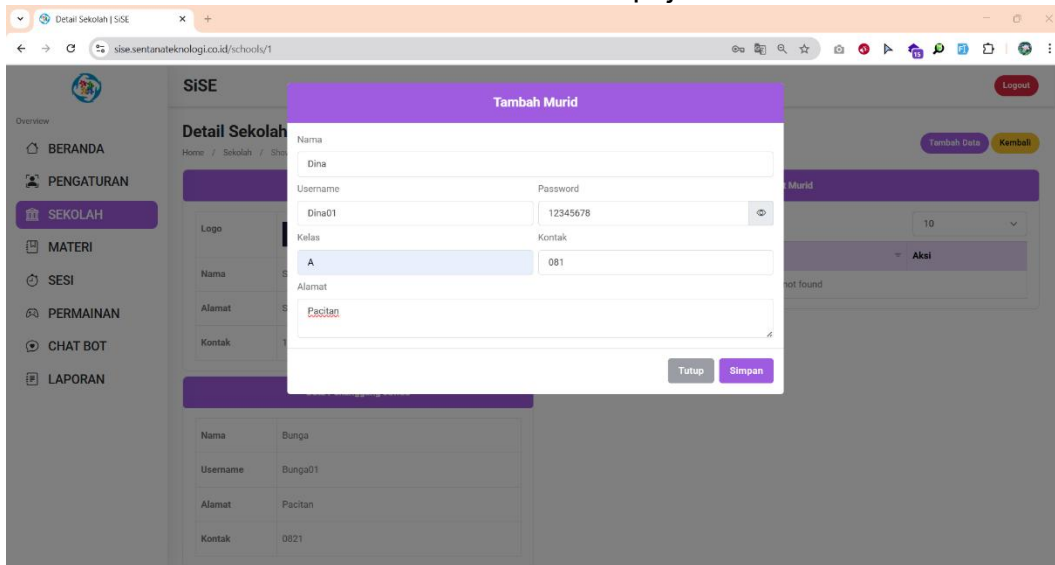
Detail Sekolah | SiSE

sise.sentanateknologi.co.id/schools/1

SiSE

Logout

Overview

BERANDA

PENGATURAN

SEKOLAH

MATERI

SESI

PERMAINAN

CHAT BOT

LAPORAN

Detail Sekolah

Home / Sekolah / Sho

Logo

Nama

Alamat

Kontak

Tambah Data

Kembali

Murid

10

Aksi

not found

| Nama | Bunga |
|---|---|
| Username | Bunga01 |
| Alamat | Pacitan |
| Kontak | 0821 |

Tambah Murid

Nama

Dina

Username

Dina01

Password

12345678

Kelas

A

Kontak

081

Alamat

Pacitan

Tutup

Simpan